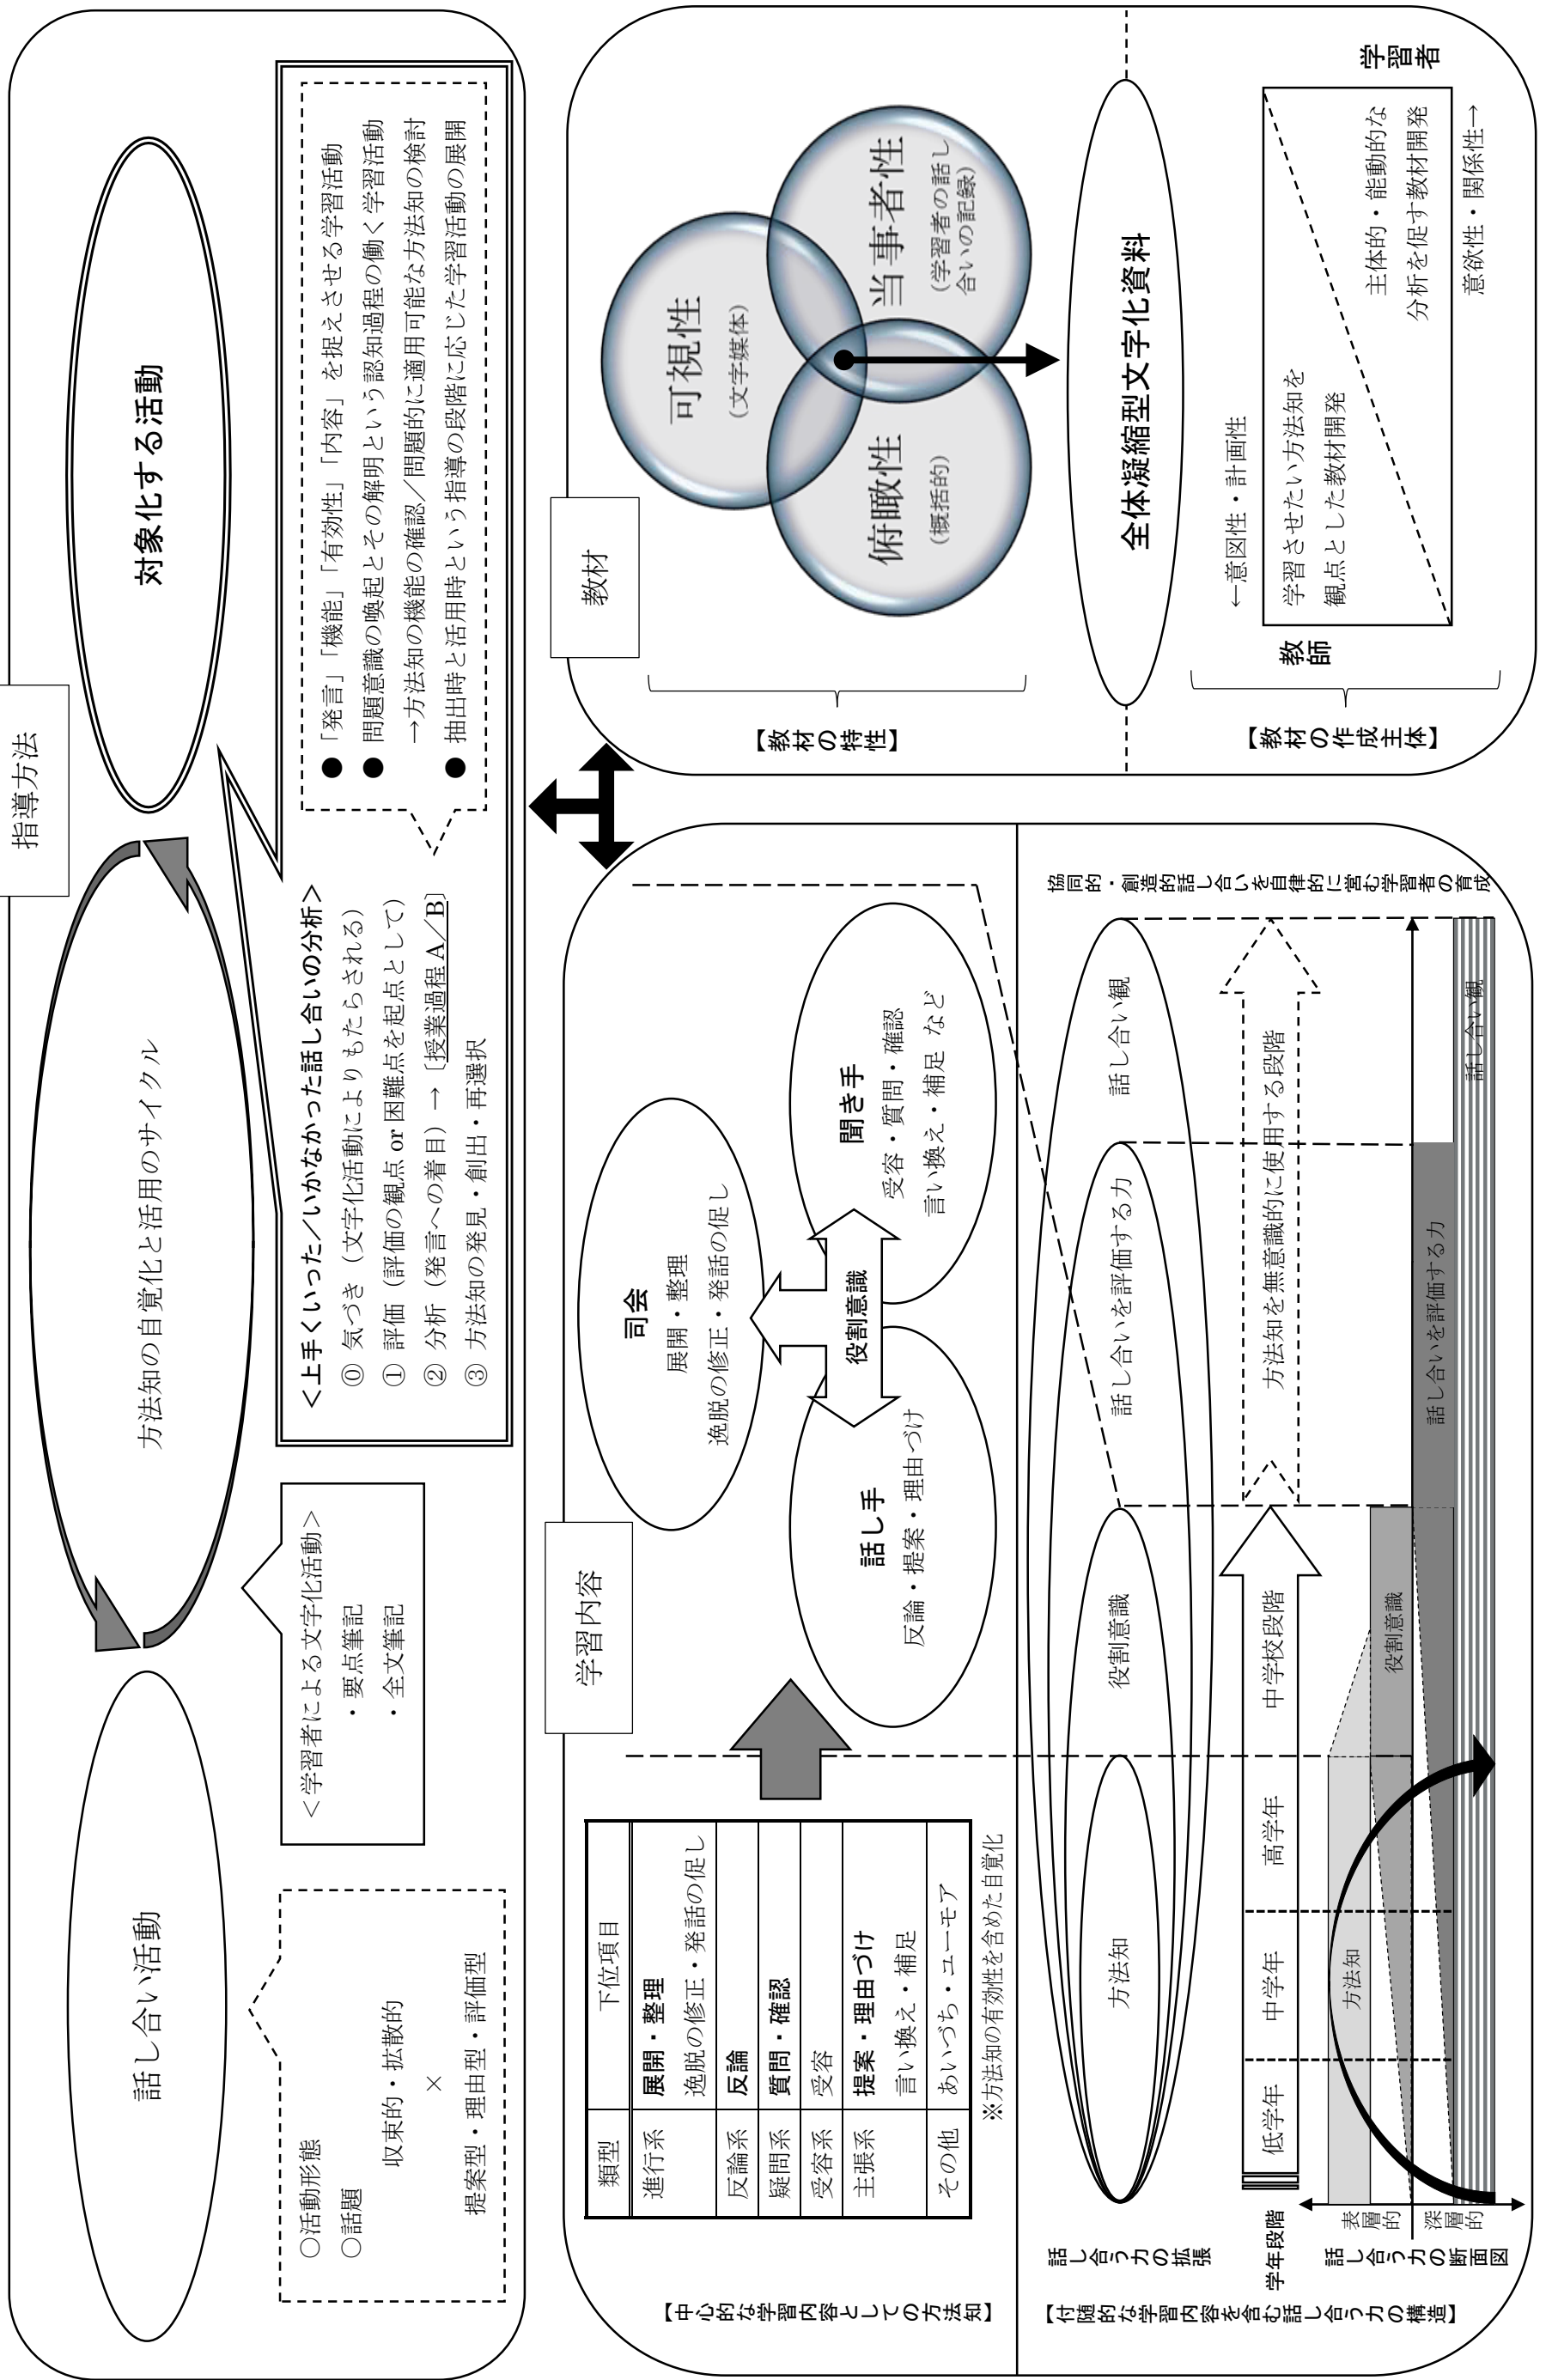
指導方法

対象化する活動

方法知の自覚化と活用のサイクル

話し合い活動

＜上手くいった／いかなかった話し合いの分析＞
⓪ 気づき（文字化活動によりもたらされる）
① 評価（評価の観点 or 困難点を起点として）
② 分析（発言への着目）→［授業過程A／B］
③ 方法知の発見・創出・再選択

●「発言」「機能」「有効性」「内容」を捉えさせる学習活動
● 問題意識の喚起とその解明という認知過程の働く学習活動
→方法知の機能の確認／問題的に適用可能な方法知の検討
● 抽出時と活用時という指導の段階に応じた学習活動の展開

＜学習者による文字化活動＞
・要点筆記
・全文筆記

○活動形態
○話題
収束的・拡散的
×
提案型・理由型・評価型

教材

可視性
（文字媒体）

当事者性
（学習者の話し合いの記録）

俯瞰性
（概括的）

全体凝縮型文字化資料

【教材の特性】

学習者

←意図性・計画性

主体的・能動的な分析を促す教材開発

学習させたい方法知を観点とした教材開発

意欲性・関係性→

教師

【教材の作成主体】

学習内容

司会
展開・整理
逸脱の修正・発話の促し

役割意識

聞き手
受容・質問・確認
言い換え・補足 など

話し手
反論・提案・理由づけ

| 類型 | 下位項目 |
|---|---|
| 進行系 | 展開・整理<br>逸脱の修正・発話の促し |
| 反論系 | 反論 |
| 疑問系 | 質問・確認 |
| 受容系 | 受容 |
| 主張系 | 提案・理由づけ<br>言い換え・補足 |
| その他 | あいづち・ユーモア |

※方法知の有効性を含めた自覚化

【中心的な学習内容としての方法知】

協同的・創造的話し合いを自律的に営む学習者の育成

話し合い観

話し合いを評価する力

役割意識

方法知

方法知を無意識的に使用する段階

中学校段階

低学年　中学年　高学年

話し合う力の拡張

学年段階

表層的

深層的

話し合う力の断面図

方法知

役割意識

話し合いを評価する力

話し合い観

【付随的な学習内容を含む話し合う力の構造】